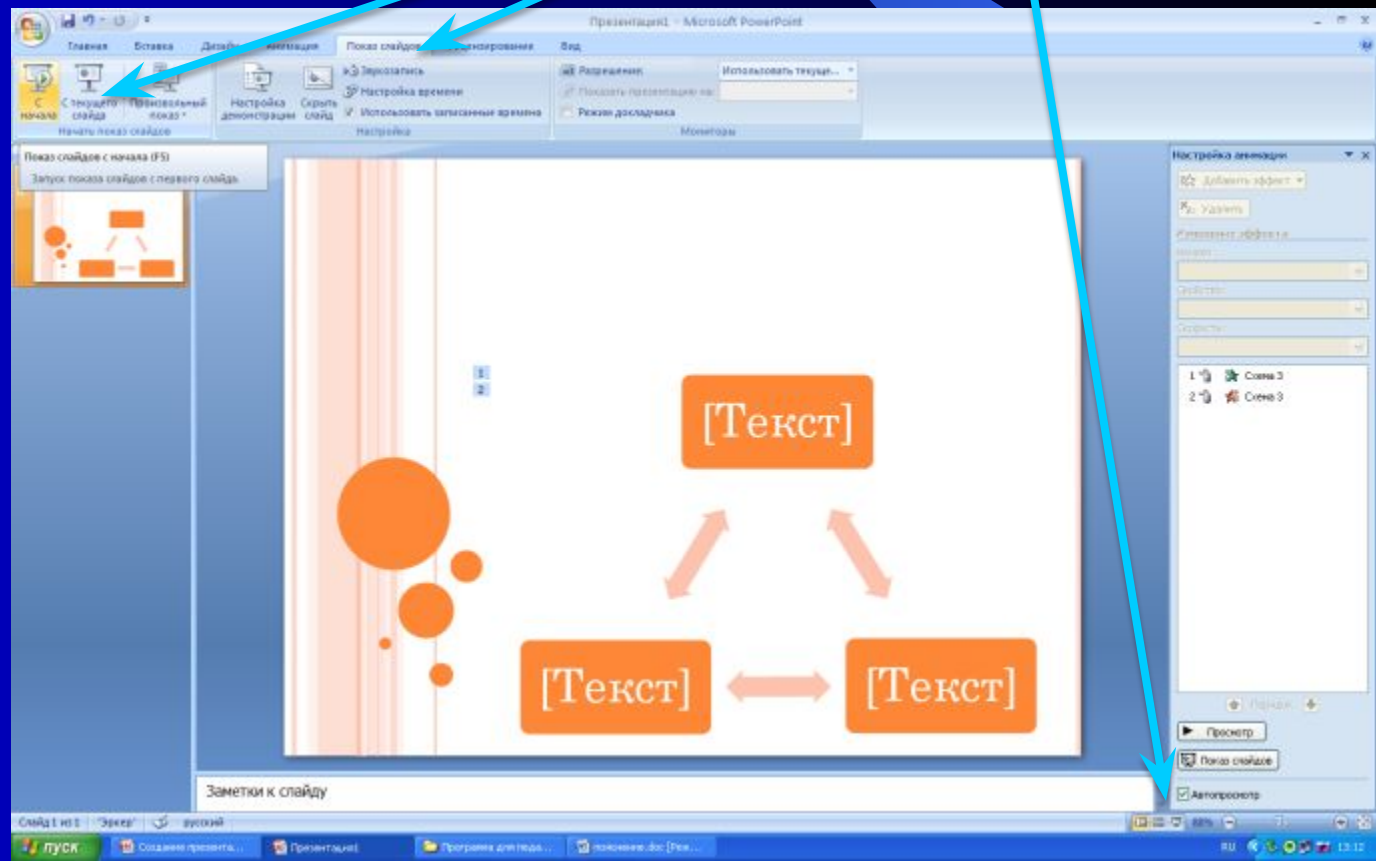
Презентация1 - Microsoft PowerPoint

Главная Вставка Дизайн Анимация Показ слайдов Рецензирование Вид

С начала С текущего слайда Произвольный показ
Начать показ слайдов

Настройка демонстрации Скрыть слайд
Звукозапись
Настройка времени
Использовать записанные времена
Настройка

Разрешение: Использовать текущ...
Показать презентацию на:
Режим докладчика
Мониторы

Показ слайдов с начала (F5)
Запуск показа слайдов с первого слайда.

1
2

[Текст]

[Текст]

[Текст]

Заметки к слайду

Настройка анимации
Добавить эффект
Удалить
Изменение эффекта
Начало:
Свойство:
Скорость:
1 Схема 3
2 Схема 3
Порядок
Просмотр
Показ слайдов
Автопросмотр

Слайд 1 из 1 "Эркер" русский
88%

пуск
Создание презента...
Презентация1
Программа для педа...
положение.doc [Реж...
RU 13:12